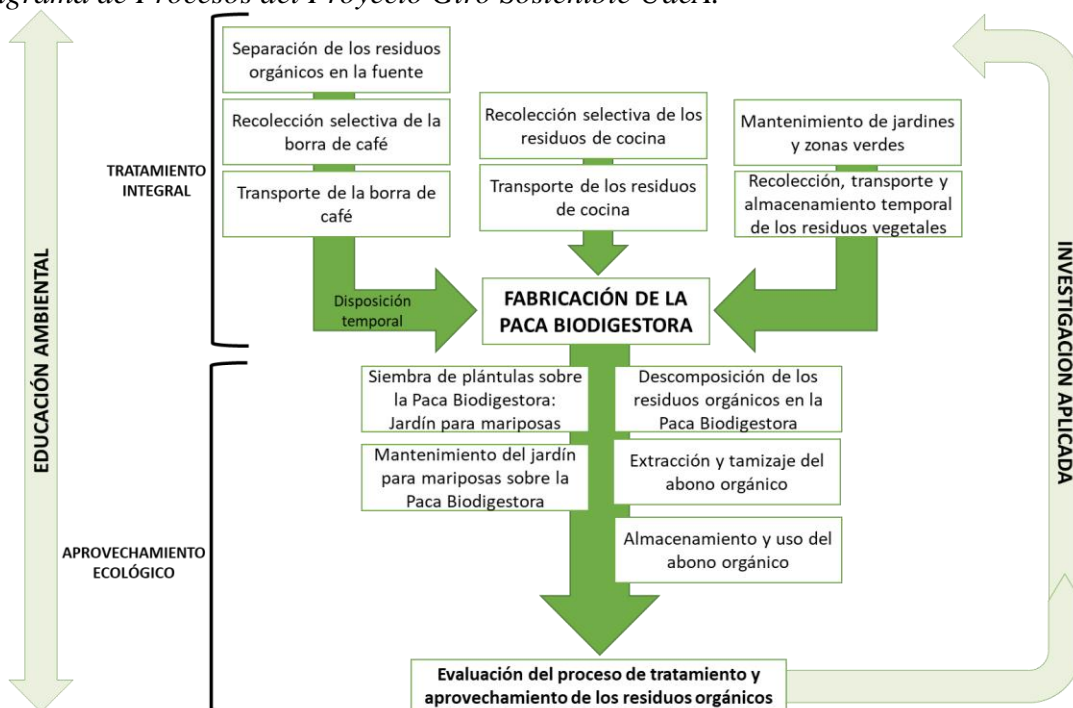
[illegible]grama de Procesos del Proyecto Giro Sostenible UdeA.

EDUCACIÓN AMBIENTAL

TRATAMIENTO INTEGRAL

Separación de los residuos orgánicos en la fuente

Recolección selectiva de la borra de café

Transporte de la borra de café

Disposición temporal

Recolección selectiva de los residuos de cocina

Transporte de los residuos de cocina

Mantenimiento de jardines y zonas verdes

Recolección, transporte y almacenamiento temporal de los residuos vegetales

FABRICACIÓN DE LA PACA BIODIGESTORA

INVESTIGACION APLICADA

APROVECHAMIENTO ECOLÓGICO

Siembra de plántulas sobre la Paca Biodigestora: Jardín para mariposas

Mantenimiento del jardín para mariposas sobre la Paca Biodigestora

Descomposición de los residuos orgánicos en la Paca Biodigestora

Extracción y tamizaje del abono orgánico

Almacenamiento y uso del abono orgánico

Evaluación del proceso de tratamiento y aprovechamiento de los residuos orgánicos